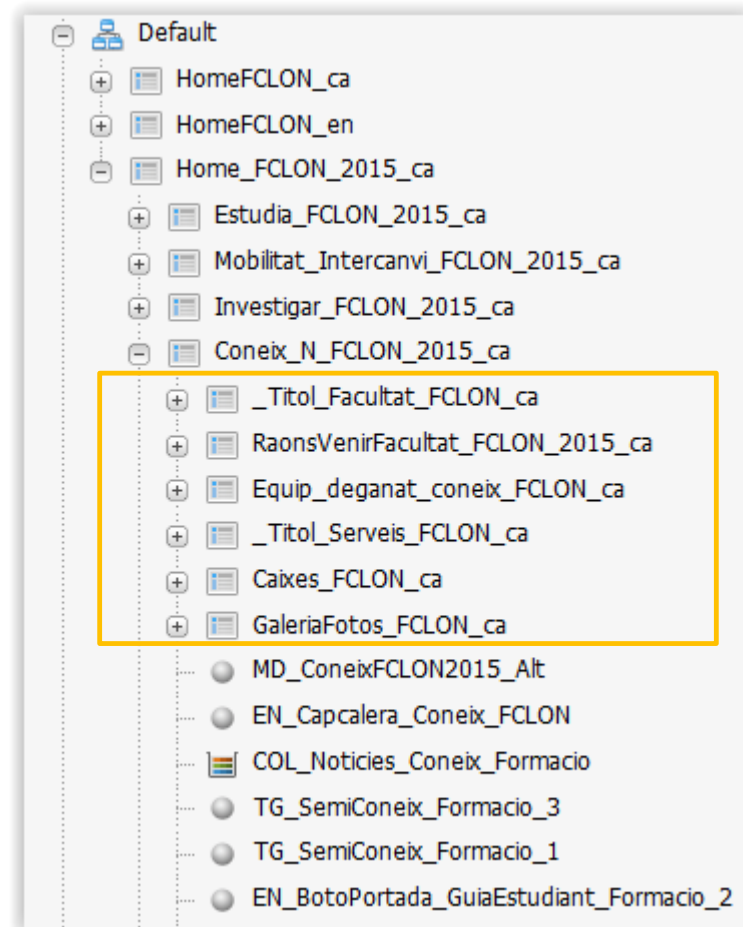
Default
HomeFCLON_ca
HomeFCLON_en
Home_FCLON_2015_ca
Estudia_FCLON_2015_ca
Mobilitat_Intercanvi_FCLON_2015_ca
Investigar_FCLON_2015_ca
Coneix_N_FCLON_2015_ca
_Titol_Facultat_FCLON_ca
RaonsVenirFacultat_FCLON_2015_ca
Equip_deganat_coneix_FCLON_ca
_Titol_Serveis_FCLON_ca
Caixes_FCLON_ca
GaleriaFotos_FCLON_ca
MD_ConeixFCLON2015_Alt
EN_Capcalera_Coneix_FCLON
COL_Noticies_Coneix_Formacio
TG_SemiConeix_Formacio_3
TG_SemiConeix_Formacio_1
EN_BotoPortada_GuiaEstudiant_Formacio_2